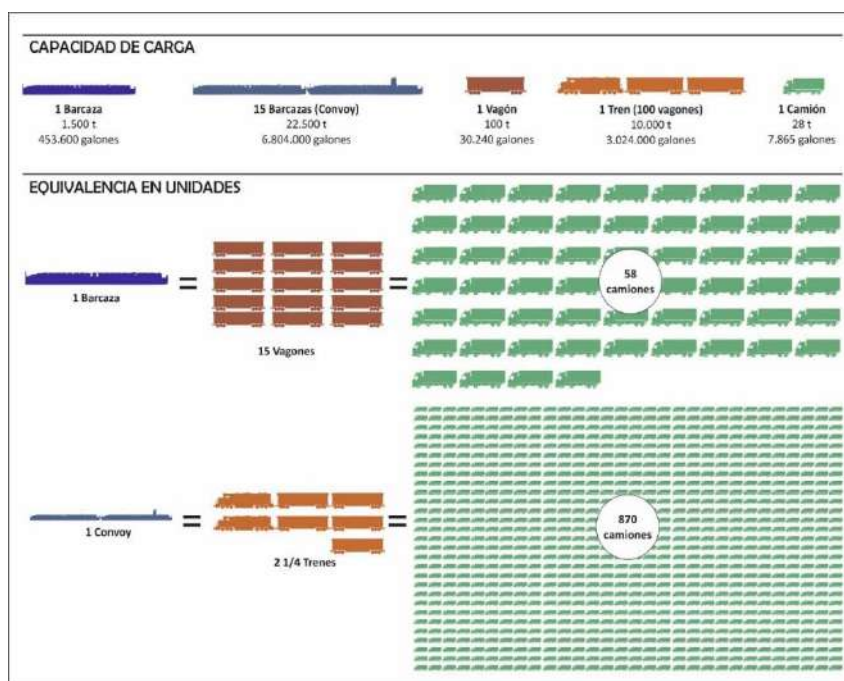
CAPACIDAD DE CARGA

1 Barcaza
1.500 t
453.600 galones

15 Barcazas (Convoy)
22.500 t
6.804.000 galones

1 Vagón
100 t
30.240 galones

1 Tren (100 vagones)
10.000 t
3.024.000 galones

1 Camión
28 t
7.865 galones

EQUIVALENCIA EN UNIDADES

1 Barcaza = 15 Vagones = 58 camiones

1 Convoy = 2 1/4 Trenes = 870 camiones